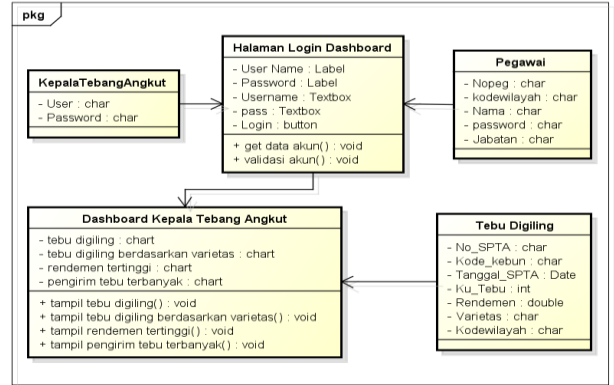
pkg

Halaman Login Dashboard
- User Name : Label
- Password : Label
- Username : Textbox
- pass : Textbox
- Login : button
+ get data akun() : void
+ validasi akun() : void

KepalaTebangAngkut
- User : char
- Password : char

Pegawai
- Nopeg : char
- kodewilayah : char
- Nama : char
- password : char
- Jabatan : char

Dashboard Kepala Tebang Angkut
- tebu digiling : chart
- tebu digiling berdasarkan varietas : chart
- rendemen tertinggi : chart
- pengirim tebu terbanyak : chart
+ tampil tebu digiling() : void
+ tampil tebu digiling berdasarkan varietas() : void
+ tampil rendemen tertinggi() : void
+ tampil pengirim tebu terbanyak() : void

Tebu Digiling
- No_SPTA : char
- Kode_kebun : char
- Tanggal_SPTA : Date
- Ku_Tebu : int
- Rendemen : double
- Varietas : char
- Kodewilayah : char